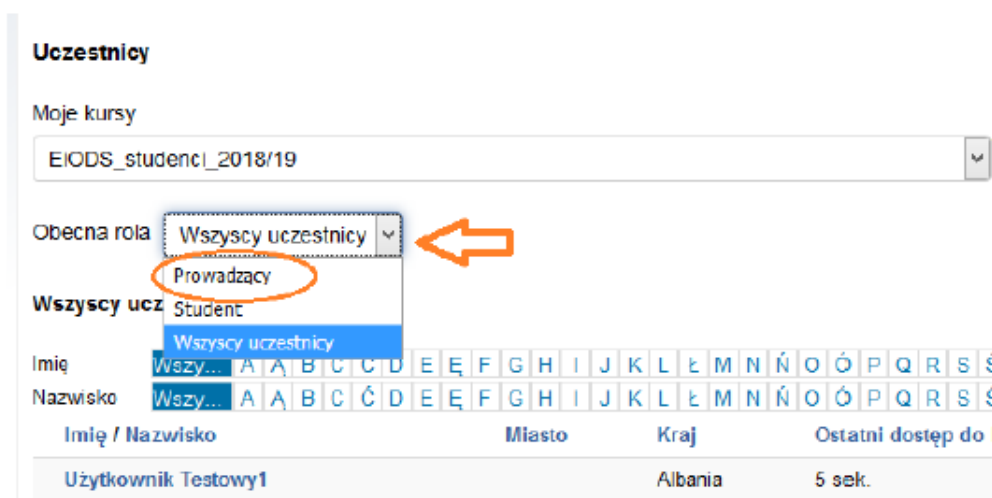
Uczestnicy

Moje kursy

EIODS_studenci_2018/19

Obecna rola Wszyscy uczestnicy

Prowadzący
Student
Wszyscy uczestnicy

Wszyscy ucz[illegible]

Imię Wszy... A Ą B C Ć D E Ę F G H I J K L Ł M N Ń O Ó P Q R S Ś
Nazwisko Wszy... A Ą B C Ć D E Ę F G H I J K L Ł M N Ń O Ó P Q R S Ś

| Imię / Nazwisko | Miasto | Kraj | Ostatni dostęp do |
|---|---|---|---|
| Użytkownik Testowy1 | | Albania | 5 sek. |